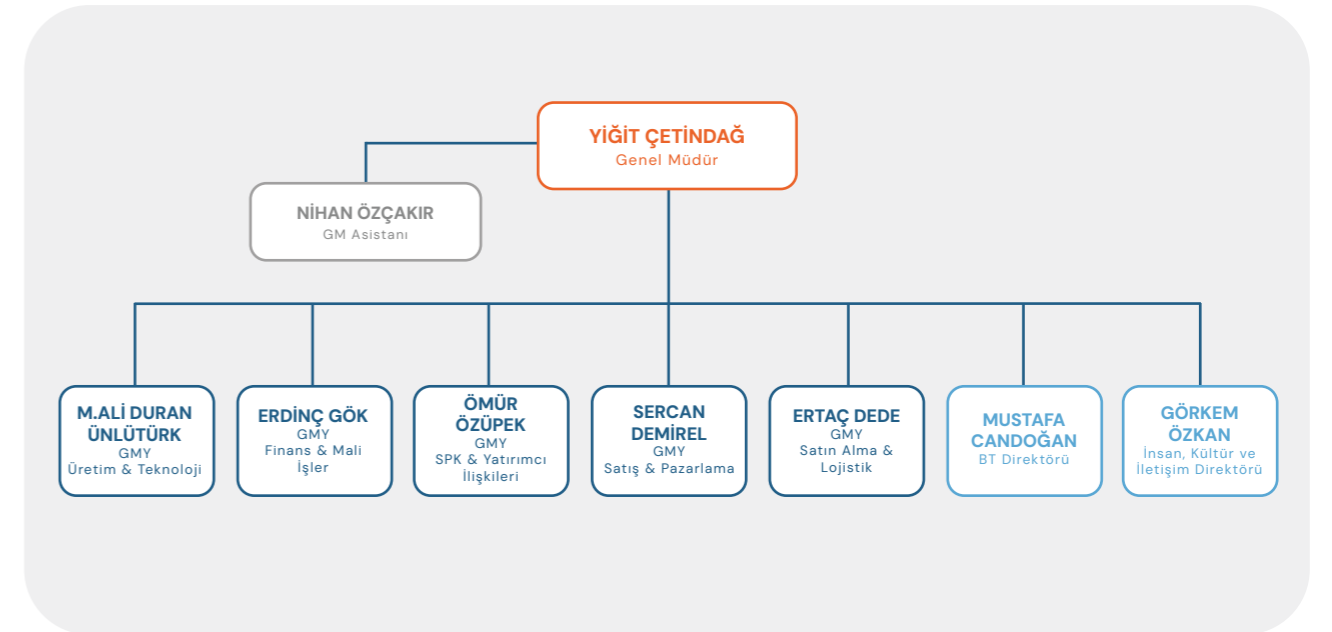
YİĞİT ÇETİNDAĞ
Genel Müdür

NİHAN ÖZÇAKIR
GM Asistanı

M.ALİ DURAN ÜNLÜTÜRK
GMY
Üretim & Teknoloji

ERDİNÇ GÖK
GMY
Finans & Mali İşler

ÖMÜR ÖZÜPEK
GMY
SPK & Yatırımcı İlişkileri

SERCAN DEMİREL
GMY
Satış & Pazarlama

ERTAÇ DEDE
GMY
Satın Alma & Lojistik

MUSTAFA CANDOĞAN
BT Direktörü

GÖRKEM ÖZKAN
İnsan, Kültür ve İletişim Direktörü